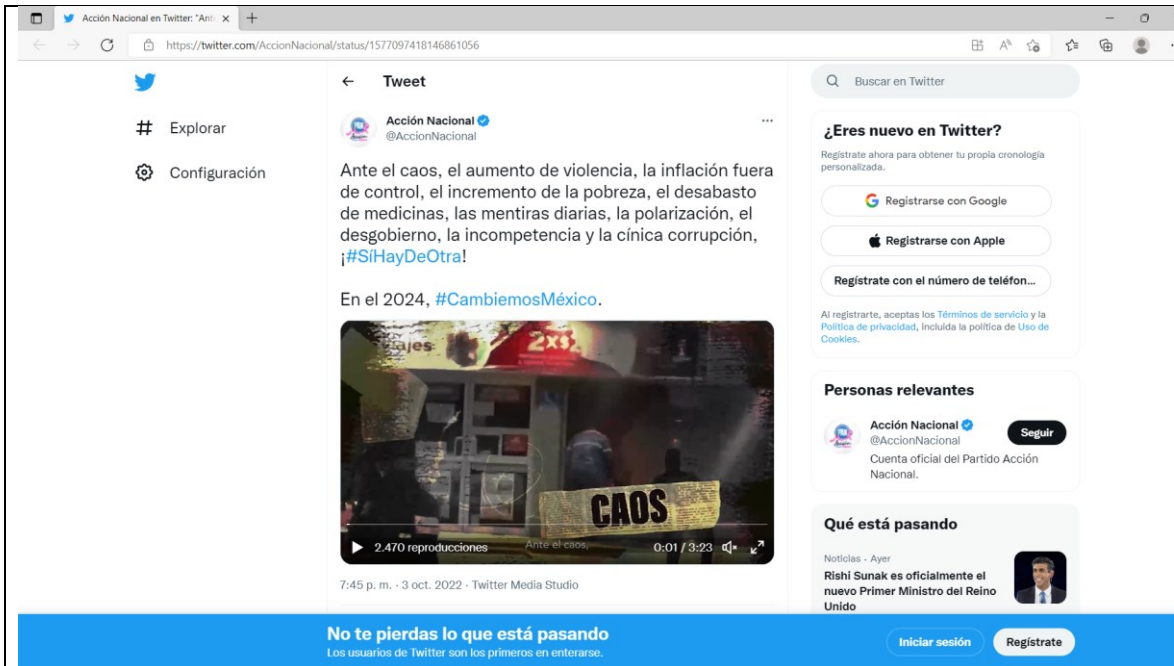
Acción Nacional en Twitter: "Ant ×

https://twitter.com/AccionNacional/status/1577097418146861056

Explorar

Configuración

Tweet

Acción Nacional
@AccionNacional

Ante el caos, el aumento de violencia, la inflación fuera de control, el incremento de la pobreza, el desabasto de medicinas, las mentiras diarias, la polarización, el desgobierno, la incompetencia y la cínica corrupción, ¡#SíHayDeOtra!

En el 2024, #CambiemosMéxico.

2xs

CAOS

2.470 reproducciones Ante el caos, 0:01 / 3:23

7:45 p. m. · 3 oct. 2022 · Twitter Media Studio

Buscar en Twitter

¿Eres nuevo en Twitter?

Regístrate ahora para obtener tu propia cronología personalizada.

Registrarse con Google

Registrarse con Apple

Regístrate con el número de teléfon...

Al registrarte, aceptas los Términos de servicio y la Política de privacidad, incluida la política de Uso de Cookies.

Personas relevantes

Acción Nacional
@AccionNacional
Seguir

Cuenta oficial del Partido Acción Nacional.

Qué está pasando

Noticias · Ayer
Rishi Sunak es oficialmente el nuevo Primer Ministro del Reino Unido

No te pierdas lo que está pasando
Los usuarios de Twitter son los primeros en enterarse.

Iniciar sesión

Regístrate